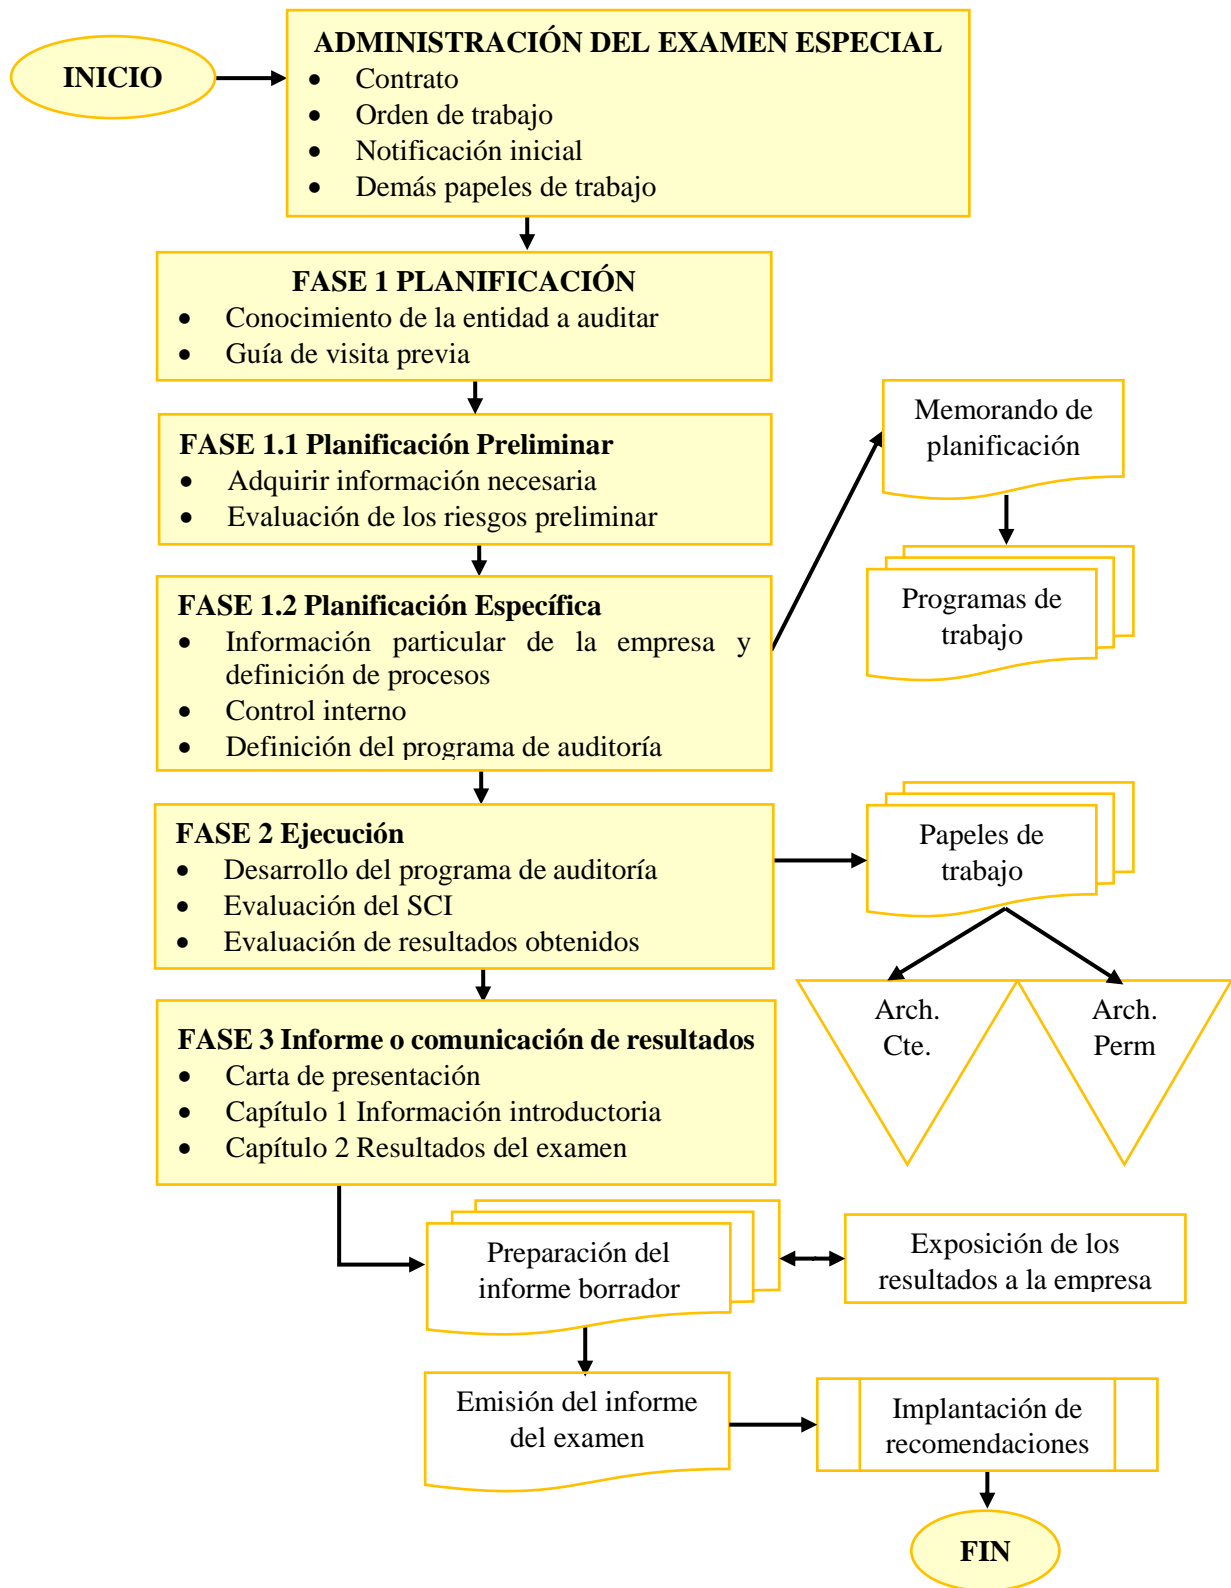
INICIO

ADMINISTRACIÓN DEL EXAMEN ESPECIAL
- Contrato
- Orden de trabajo
- Notificación inicial
- Demás papeles de trabajo

FASE 1 PLANIFICACIÓN
- Conocimiento de la entidad a auditar
- Guía de visita previa

FASE 1.1 Planificación Preliminar
- Adquirir información necesaria
- Evaluación de los riesgos preliminar

FASE 1.2 Planificación Específica
- Información particular de la empresa y definición de procesos
- Control interno
- Definición del programa de auditoría

Memorando de planificación

Programas de trabajo

FASE 2 Ejecución
- Desarrollo del programa de auditoría
- Evaluación del SCI
- Evaluación de resultados obtenidos

Papeles de trabajo

Arch. Cte.

Arch. Perm

FASE 3 Informe o comunicación de resultados
- Carta de presentación
- Capítulo 1 Información introductoria
- Capítulo 2 Resultados del examen

Preparación del informe borrador

Exposición de los resultados a la empresa

Emisión del informe del examen

Implantación de recomendaciones

FIN